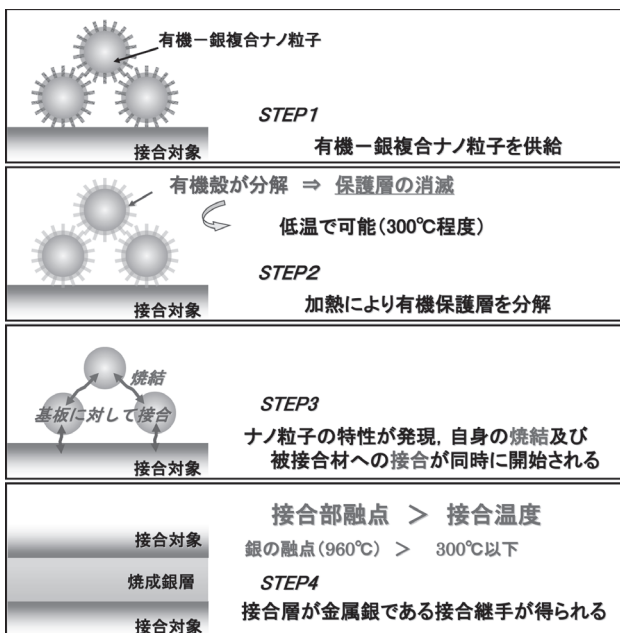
有機－銀複合ナノ粒子

接合対象

STEP1

有機－銀複合ナノ粒子を供給

有機殻が分解 ⇒ 保護層の消滅

低温で可能（300℃程度）

接合対象

STEP2

加熱により有機保護層を分解

焼結

基板に対して接合

接合対象

STEP3

ナノ粒子の特性が発現，自身の焼結及び被接合材への接合が同時に開始される

接合部融点 ＞ 接合温度

接合対象

銀の融点（960℃） ＞ 300℃以下

焼成銀層

STEP4

接合層が金属銀である接合継手が得られる

接合対象